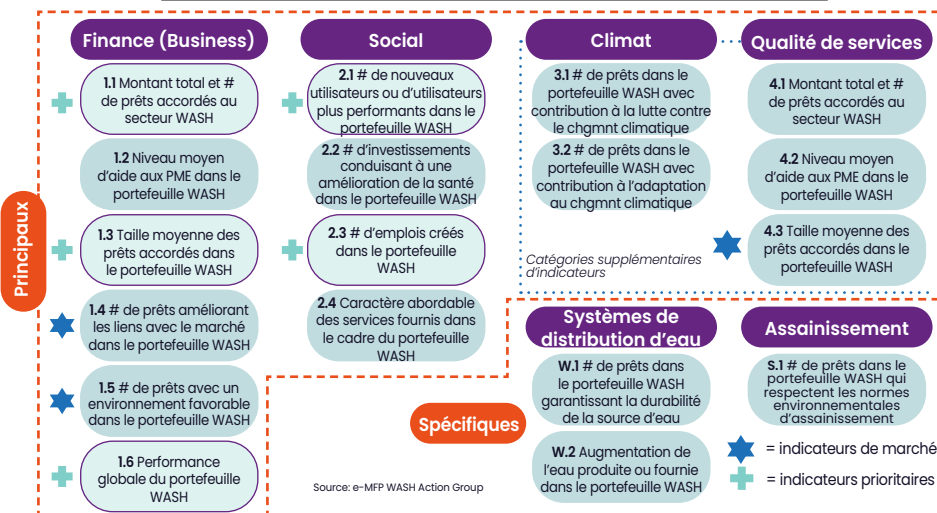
Principaux

Finance (Business)

1.1 Montant total et # de prêts accordés au secteur WASH

1.2 Niveau moyen d'aide aux PME dans le portefeuille WASH

1.3 Taille moyenne des prêts accordés dans le portefeuille WASH

1.4 # de prêts améliorant les liens avec le marché dans le portefeuille WASH

1.5 # de prêts avec un environnement favorable dans le portefeuille WASH

1.6 Performance globale du portefeuille WASH

Social

2.1 # de nouveaux utilisateurs ou d'utilisateurs plus performants dans le portefeuille WASH

2.2 # d'investissements conduisant à une amélioration de la santé dans le portefeuille WASH

2.3 # d'emplois créés dans le portefeuille WASH

2.4 Caractère abordable des services fournis dans le cadre du portefeuille WASH

Climat

3.1 # de prêts dans le portefeuille WASH avec contribution à la lutte contre le chgmnt climatique

3.2 # de prêts dans le portefeuille WASH avec contribution à l'adaptation au chgmnt climatique

Catégories supplémentaires d'indicateurs

Qualité de services

4.1 Montant total et # de prêts accordés au secteur WASH

4.2 Niveau moyen d'aide aux PME dans le portefeuille WASH

4.3 Taille moyenne des prêts accordés dans le portefeuille WASH

Spécifiques

Systèmes de distribution d'eau

W.1 # de prêts dans le portefeuille WASH garantissant la durabilité de la source d'eau

W.2 Augmentation de l'eau produite ou fournie dans le portefeuille WASH

Assainissement

S.1 # de prêts dans le portefeuille WASH qui respectent les normes environnementales d'assainissement

= indicateurs de marché

= indicateurs prioritaires

Source: e-MFP WASH Action Group